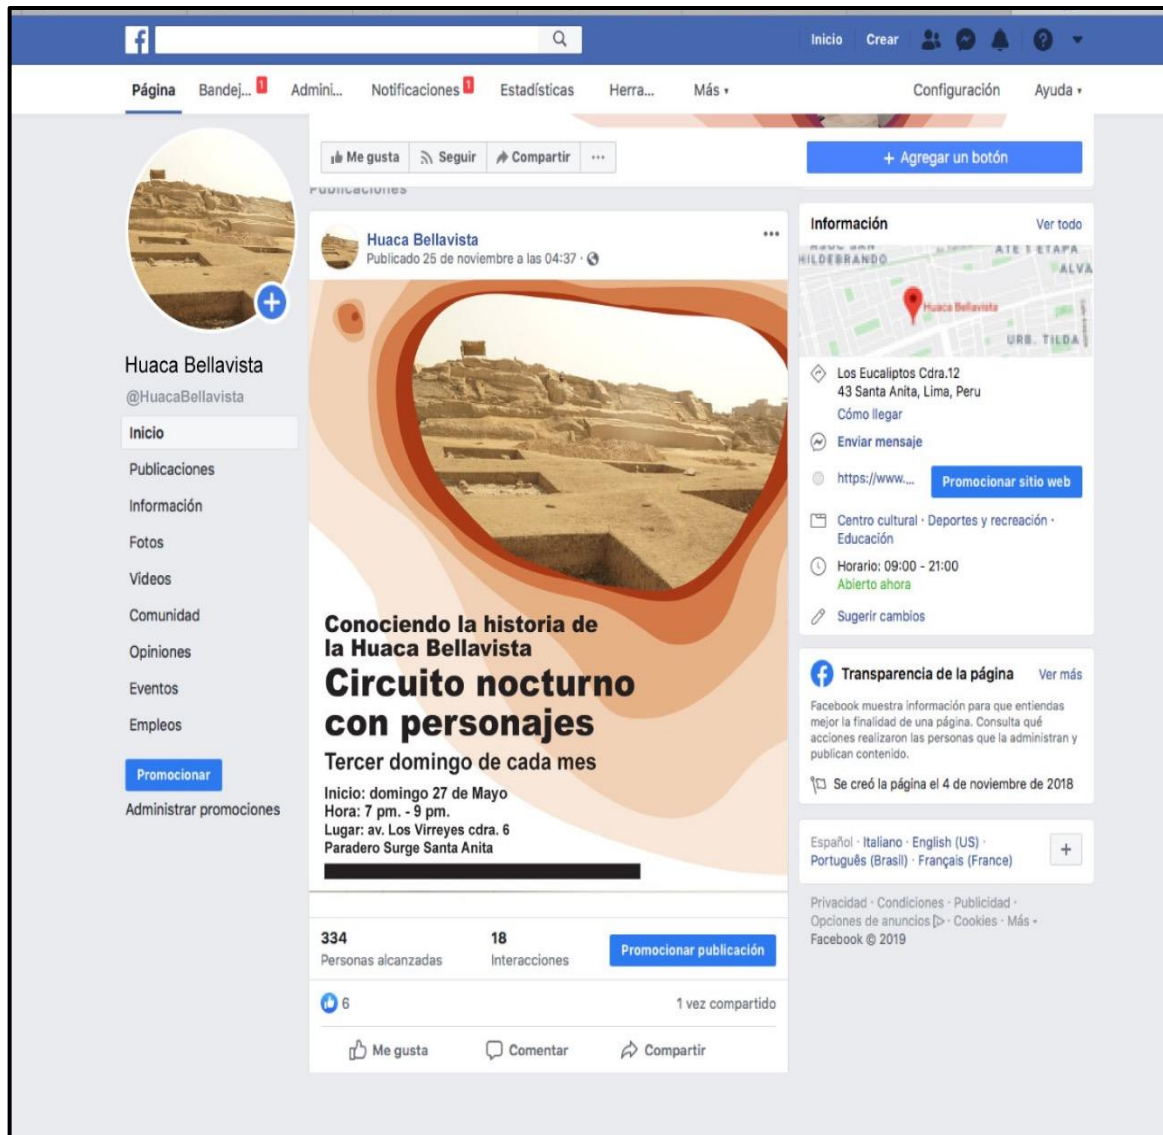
Inicio Crear

Página Bandej... 1 Admini... Notificaciones 1 Estadísticas Herra... Más ▾ Configuración Ayuda ▾

Me gusta Seguir Compartir ···

+ Agregar un botón

Publicaciones

Huaca Bellavista
@HuacaBellavista

Inicio
Publicaciones
Información
Fotos
Videos
Comunidad
Opiniones
Eventos
Empleos

Promocionar
Administrar promociones

Huaca Bellavista
Publicado 25 de noviembre a las 04:37 ·

Conociendo la historia de la Huaca Bellavista
Circuito nocturno con personajes
Tercer domingo de cada mes
Inicio: domingo 27 de Mayo
Hora: 7 pm. - 9 pm.
Lugar: av. Los Virreyes cdra. 6
Paradero Surge Santa Anita

334
Personas alcanzadas

18
Interacciones

Promocionar publicación

6

1 vez compartido

Me gusta Comentar Compartir

Información Ver todo

HILDEBRANDO ATE 1 ETAPA ALVA
Huaca Bellavista
URB. TILDA

Los Eucaliptos Cdra.12
43 Santa Anita, Lima, Peru
Cómo llegar
Enviar mensaje
https://www.... Promocionar sitio web
Centro cultural · Deportes y recreación · Educación
Horario: 09:00 - 21:00
Abierto ahora
Sugerir cambios

Transparencia de la página Ver más
Facebook muestra información para que entiendas mejor la finalidad de una página. Consulta qué acciones realizaron las personas que la administran y publican contenido.
Se creó la página el 4 de noviembre de 2018

Español · Italiano · English (US) · Português (Brasil) · Français (France) +

Privacidad · Condiciones · Publicidad · Opciones de anuncios · Cookies · Más ▾
Facebook © 2019